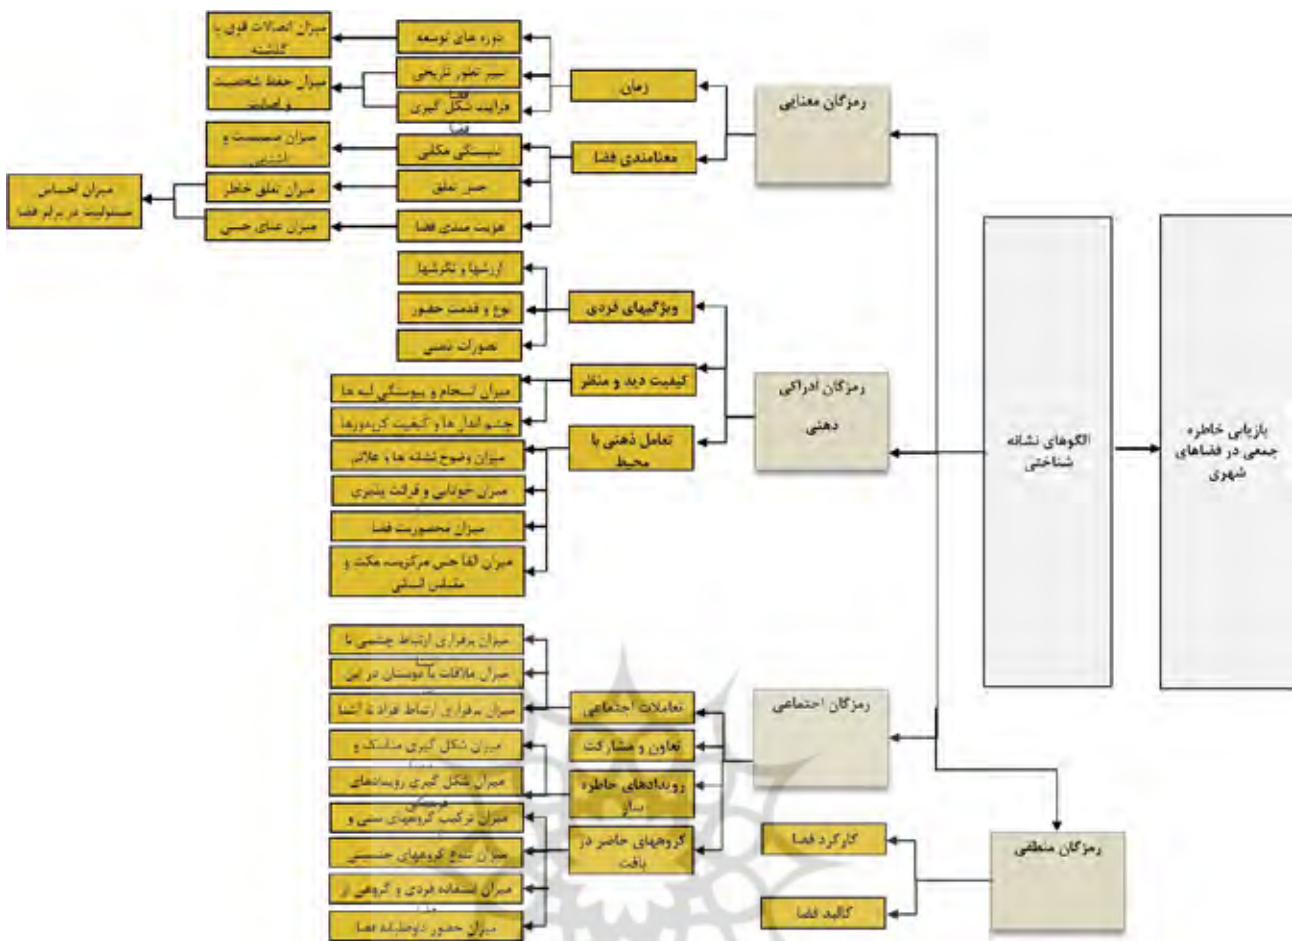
بازیابی خاطره جمعی در فضاهای شهری

الگوهای نشانه شناختی

رمزگان معنایی

زمان

معنامندی فضا

دوره های توسعه

سیر تطور تاریخی

فرایند شکل گیری فضا

میزان اتصالات قوی با گذشته

میزان حفظ شخصیت و اصالت

دلبستگی مکانی

حس تعلق

هویت مندی فضا

میزان صمیمیت و اشنایی

میزان تعلق خاطر

میزان غنای حسی

میزان احساس مسئولیت در برابر فضا

رمزگان ادراکی ذهنی

ویژگیهای فردی

کیفیت دید و منظر

تعامل ذهنی با محیط

ارزشها و نگرشها

نوع و قدمت حضور

تصورات ذهنی

میزان انسجام و پیوستگی لبه ها

چشم اندازها و کیفیت کریدورها

میزان وضوح نشانه ها و علائم

میزان خوانایی و قرائت پذیری

میزان محصوریت فضا

میزان القا حس مرکزیت مکث و مفصل انسانی

رمزگان اجتماعی

تعاملات اجتماعی

تعاون و مشارکت

رویدادهای خاطره ساز

گروههای حاضر در بافت

میزان برقراری ارتباط چشمی با

میزان ملاقات با دوستان در این

میزان برقراری ارتباط افراد با آشنا

میزان شکل گیری مناسک و

میزان شکل گیری رویدادهای فرهنگی

میزان ترکیب گروههای سنی و

میزان تنوع گروههای جنسیتی

میزان استفاده فردی و گروهی از

میزان حضور داوطلبانه فضا

رمزگان منطقی

کارکرد فضا

کالبد فضا